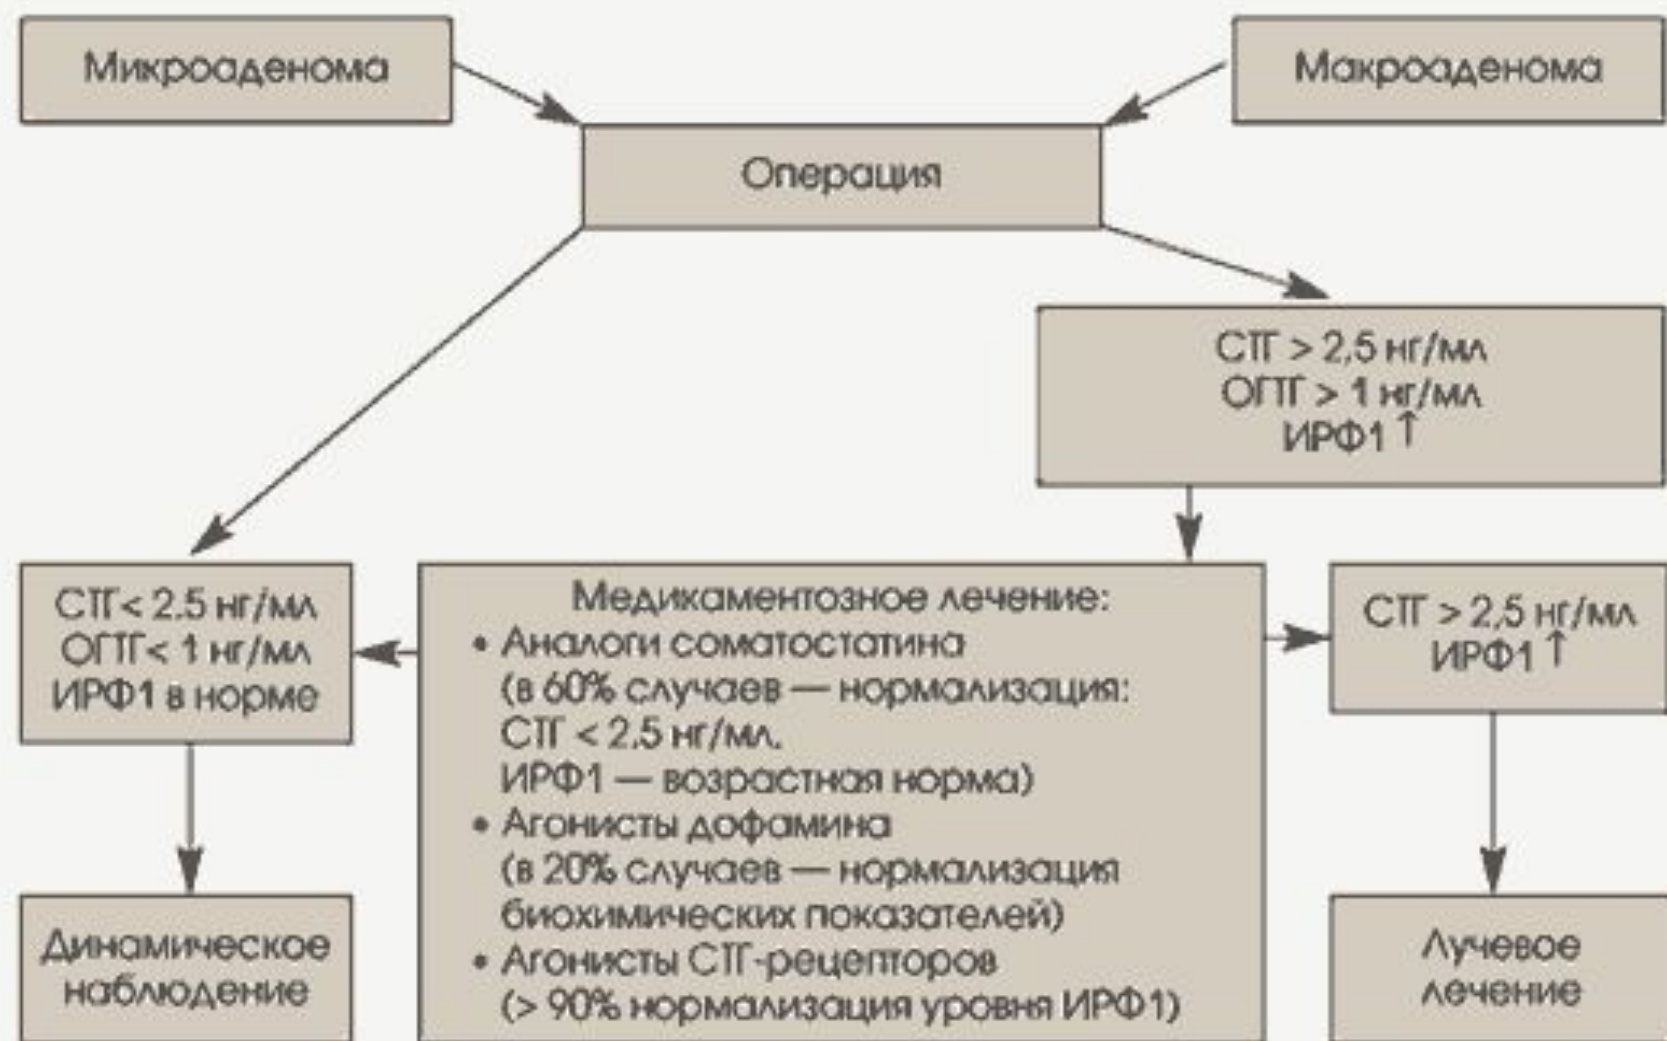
Микроаденома

Макроаденома

Операция

СТГ > 2,5 нг/мл
ОГТГ > 1 нг/мл
ИРФ1 ↑

СТГ< 2.5 нг/мл
ОГТГ< 1 нг/мл
ИРФ1 в норме

Медикаментозное лечение:
• Аналоги соматостатина (в 60% случаев — нормализация: СТГ < 2.5 нг/мл. ИРФ1 — возрастная норма)
• Агонисты дофамина (в 20% случаев — нормализация биохимических показателей)
• Агонисты СТГ-рецепторов (> 90% нормализация уровня ИРФ1)

СТГ > 2,5 нг/мл
ИРФ1 ↑

Динамическое наблюдение

Лучевое лечение